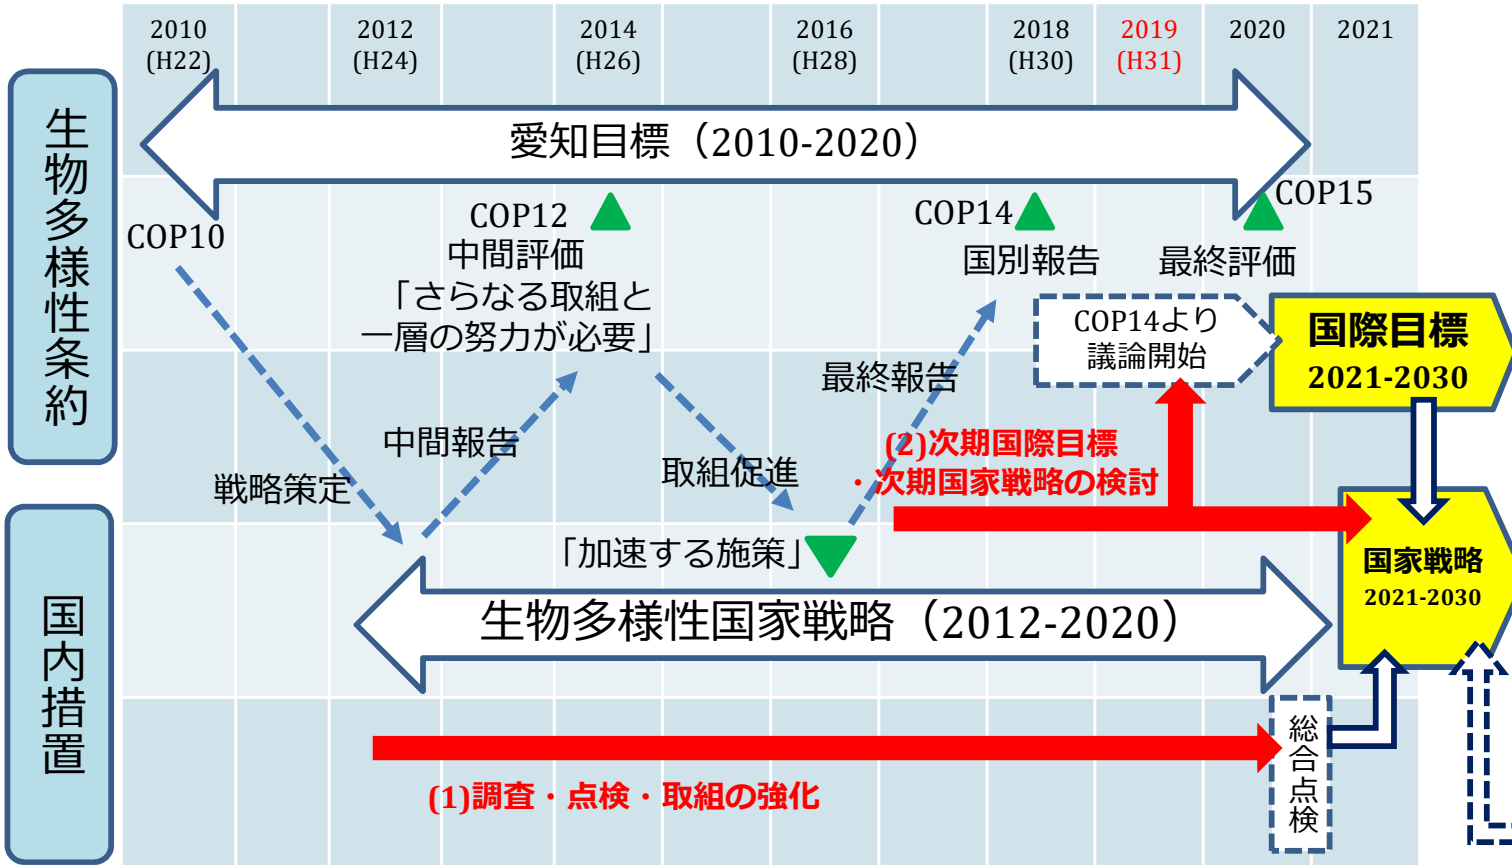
2010 (H22)
2012 (H24)
2014 (H26)
2016 (H28)
2018 (H30)
2019 (H31)
2020
2021

生物多様性条約

愛知目標（2010-2020）

COP10

COP12
中間評価
「さらなる取組と一層の努力が必要」

COP14
国別報告

COP15
最終評価

COP14より議論開始

国際目標
2021-2030

最終報告

中間報告

戦略策定

取組促進

(2)次期国際目標
・次期国家戦略の検討

「加速する施策」

国家戦略
2021-2030

国内措置

生物多様性国家戦略（2012-2020）

総合点検

(1)調査・点検・取組の強化